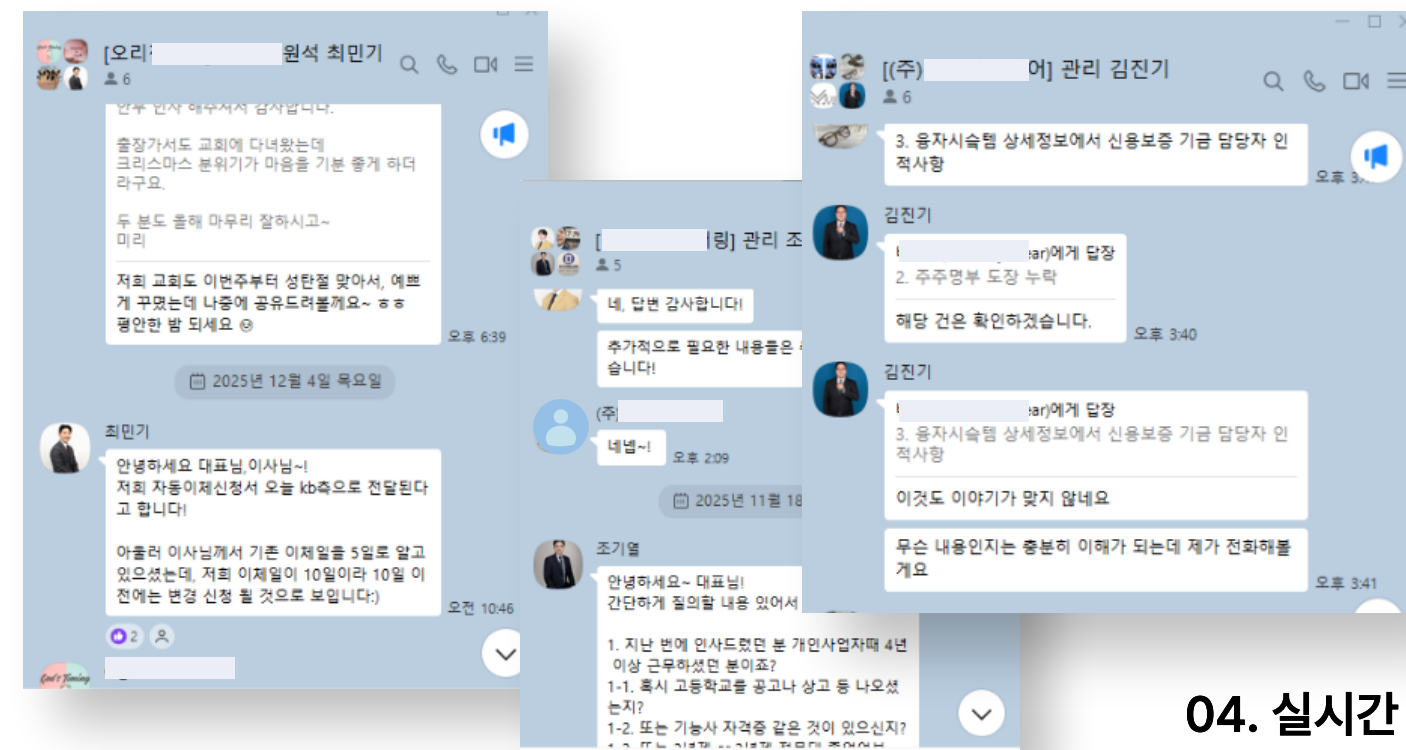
[오리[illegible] 원석 최민기
6

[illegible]

출장가서도 교회에 다녀왔는데
크리스마스 분위기가 마음을 기분 좋게 하더라구요.

두 분도 올해 마무리 잘하시고~
미리

저희 교회도 이번주부터 성탄절 맞아서, 예쁘게 꾸몄는데 나중에 공유드려볼게요~ ㅎㅎ
평안한 밤 되세요 ☺

오후 6:39

2025년 12월 4일 목요일

최민기

안녕하세요 대표님,이사님~!
저희 자동이체신청서 오늘 kb측으로 전달된다고 합니다!

아울러 이사님께서 기존 이체일을 5일로 알고 있으셨는데, 저희 이체일이 10일이라 10일 이전에는 변경 신청 될 것으로 보입니다:)

오전 10:46

2

[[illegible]링] 관리 조
5

네, 답변 감사합니다!

추가적으로 필요한 내용들은 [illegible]습니다!

(주)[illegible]

네넵~!

오후 2:09

2025년 11월 18

조기열

안녕하세요~ 대표님!
간단하게 질의할 내용 있어서

1. 지난 번에 인사드렸던 분 개인사업자때 4년 이상 근무하셨던 분이죠?
1-1. 혹시 고등학교를 공고나 상고 등 나오셨는지?
1-2. 또는 기능사 자격증 같은 것이 있으신지?
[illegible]

[(주)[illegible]어] 관리 김진기
6

3. 응자시슴템 상세정보에서 신용보증 기금 담당자 인적사항

오후 3:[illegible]

김진기

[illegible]ear)에게 답장
2. 주주명부 도장 누락

해당 건은 확인하겠습니다.

오후 3:40

김진기

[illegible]ear)에게 답장
3. 응자시슴템 상세정보에서 신용보증 기금 담당자 인적사항

이것도 이야기가 맞지 않네요

무슨 내용인지는 충분히 이해가 되는데 제가 전화해볼게요

오후 3:41

04. 실시간